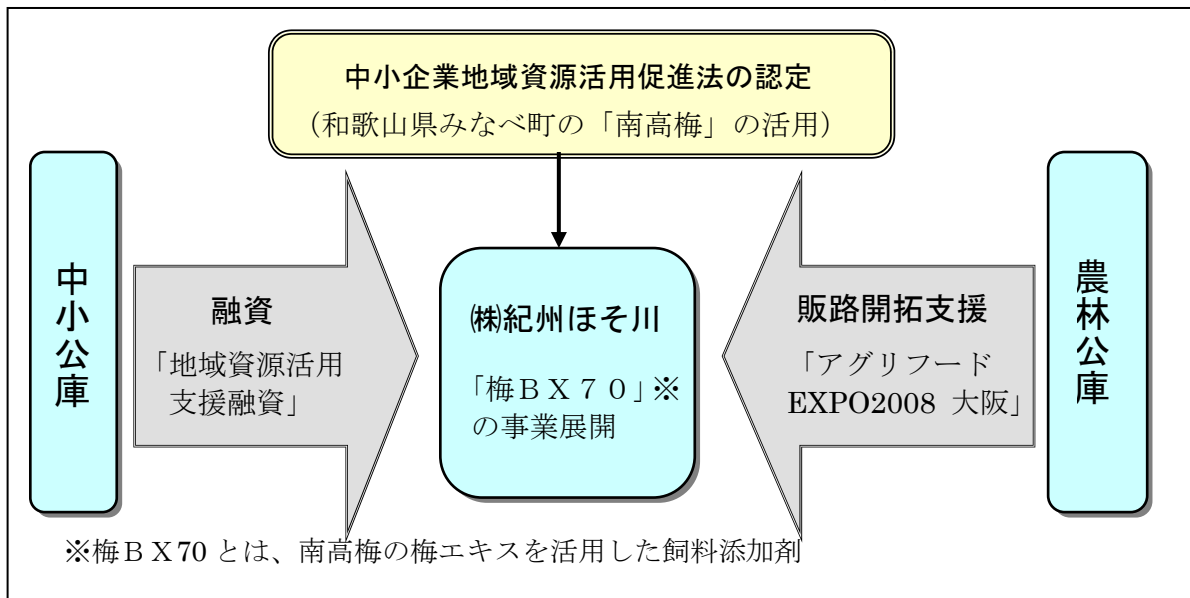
中小企業地域資源活用促進法の認定
（和歌山県みなべ町の「南高梅」の活用）

中小公庫

融資
「地域資源活用支援融資」

㈱紀州ほそ川
「梅ＢＸ７０」※の事業展開

販路開拓支援
「アグリフード EXPO2008 大阪」

農林公庫

※梅ＢX70 とは、南高梅の梅エキスを活用した飼料添加剤